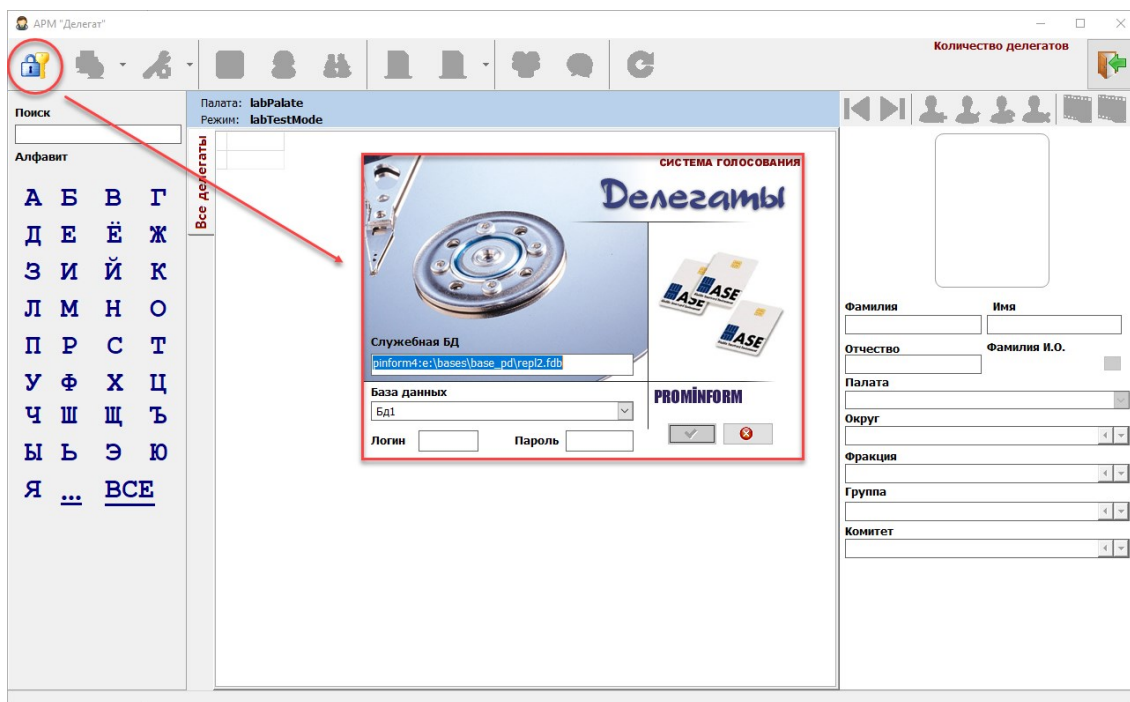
АРМ "Делегат"

Количество делегатов

Поиск

Алфавит

А Б В Г
Д Е Ё Ж
З И Й К
Л М Н О
П Р С Т
У Ф Х Ц
Ч Ш Щ Ъ
Ы Ь Э Ю
Я ... ВСЕ

Палата: labPalate
Режим: labTestMode

Все делегаты

СИСТЕМА ГОЛОСОВАНИЯ

Делегаты

ASE
ASE
ASE

Служебная БД
pinform4:e:\bases\base_pd\repl2.fdb

База данных
Бд1

PROMINFORM

Логин
Пароль

Фамилия
Имя
Отчество
Фамилия И.О.
Палата
Округ
Фракция
Группа
Комитет